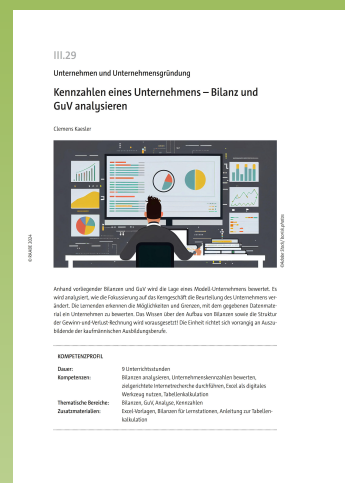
III.29

Unternehmen und Unternehmensgründung

Kennzahlen eines Unternehmens – Bilanz und GuV analysieren

Clemens Kaesler

© RAABE 2024

©Adobe Stock/ Teresa photos

Anhand vorliegender Bilanzen und GuV wird die Lage eines Modell-Unternehmens bewertet. Es wird analysiert, wie die Fokussierung auf das Kerngeschäft die Beurteilung des Unternehmens verändert. Die Lernenden erkennen die Möglichkeiten und Grenzen, mit dem gegebenen Datenmaterial ein Unternehmen zu bewerten. Das Wissen über den Aufbau von Bilanzen sowie die Struktur der Gewinn-und-Verlust-Rechnung wird vorausgesetzt! Die Einheit richtet sich vorrangig an Auszubildende der kaufmännischen Ausbildungsberufe.

KOMPETENZPROFIL

| | |
|---|---|
| Dauer: | 9 Unterrichtsstunden |
| Kompetenzen: | Bilanzen analysieren, Unternehmenskennzahlen bewerten, zielgerichtete Internetrecherche durchführen, Excel als digitales Werkzeug nutzen, Tabellenkalkulation |
| Thematische Bereiche: | Bilanzen, GuV, Analyse, Kennzahlen |
| Zusatzmaterialien: | Excel-Vorlagen, Bilanzen für Lernstationen, Anleitung zur Tabellenkalkulation |